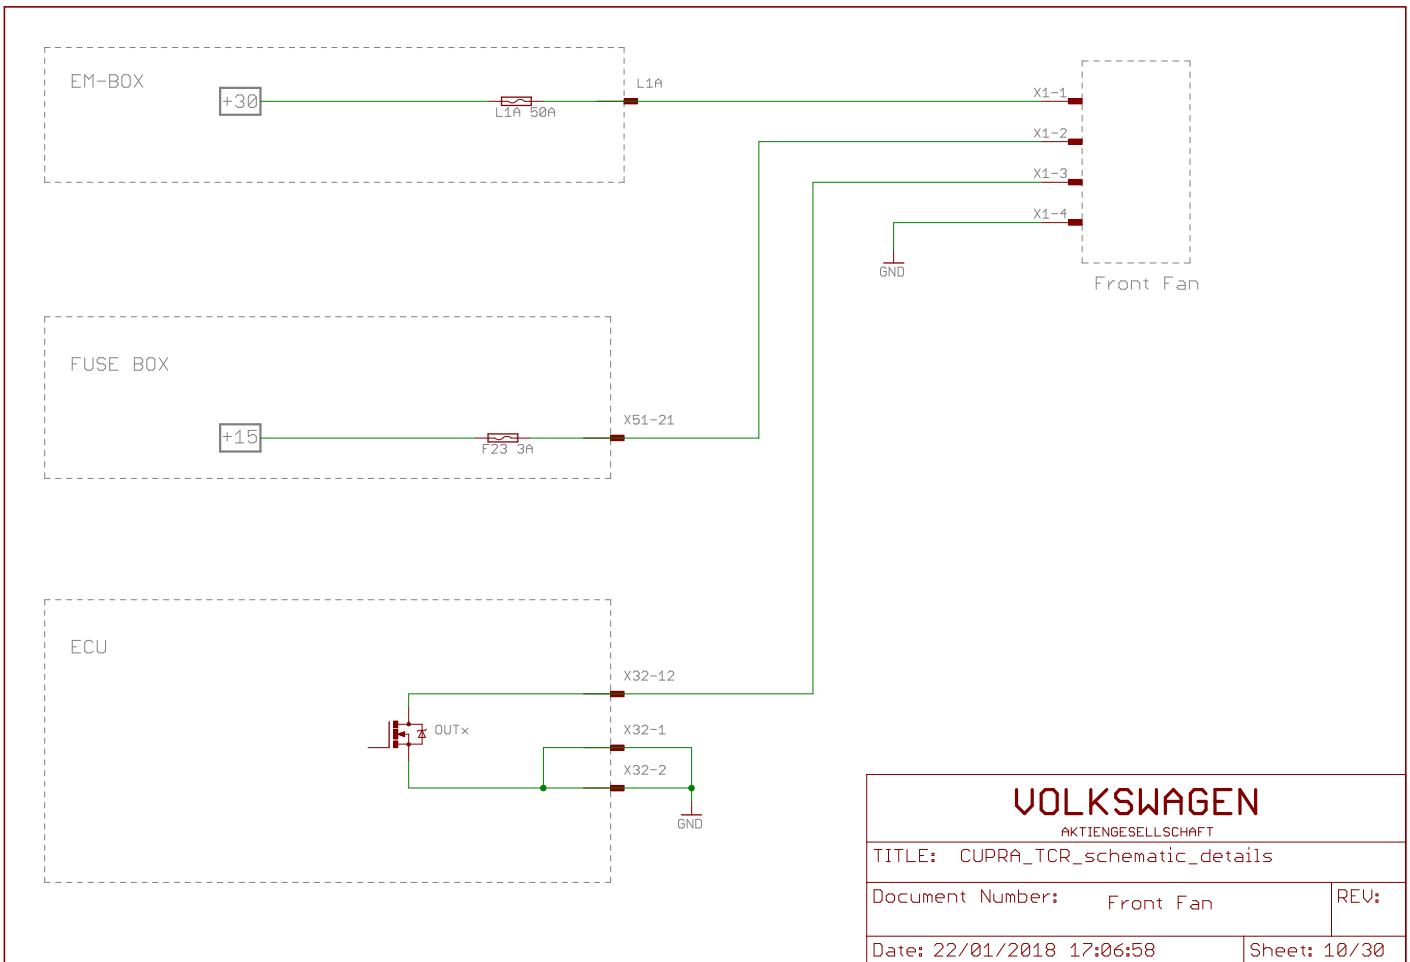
EM-BOX

+30

L1A 50A

L1A

X1-1

X1-2

X1-3

X1-4

GND

Front Fan

FUSE BOX

+15

F23 3A

X51-21

ECU

X32-12

OUTx

X32-1

X32-2

GND

VOLKSWAGEN
AKTIENGESELLSCHAFT

TITLE: CUPRA_TCR_schematic_details

Document Number: Front Fan

REV:

Date: 22/01/2018 17:06:58

Sheet: 10/30